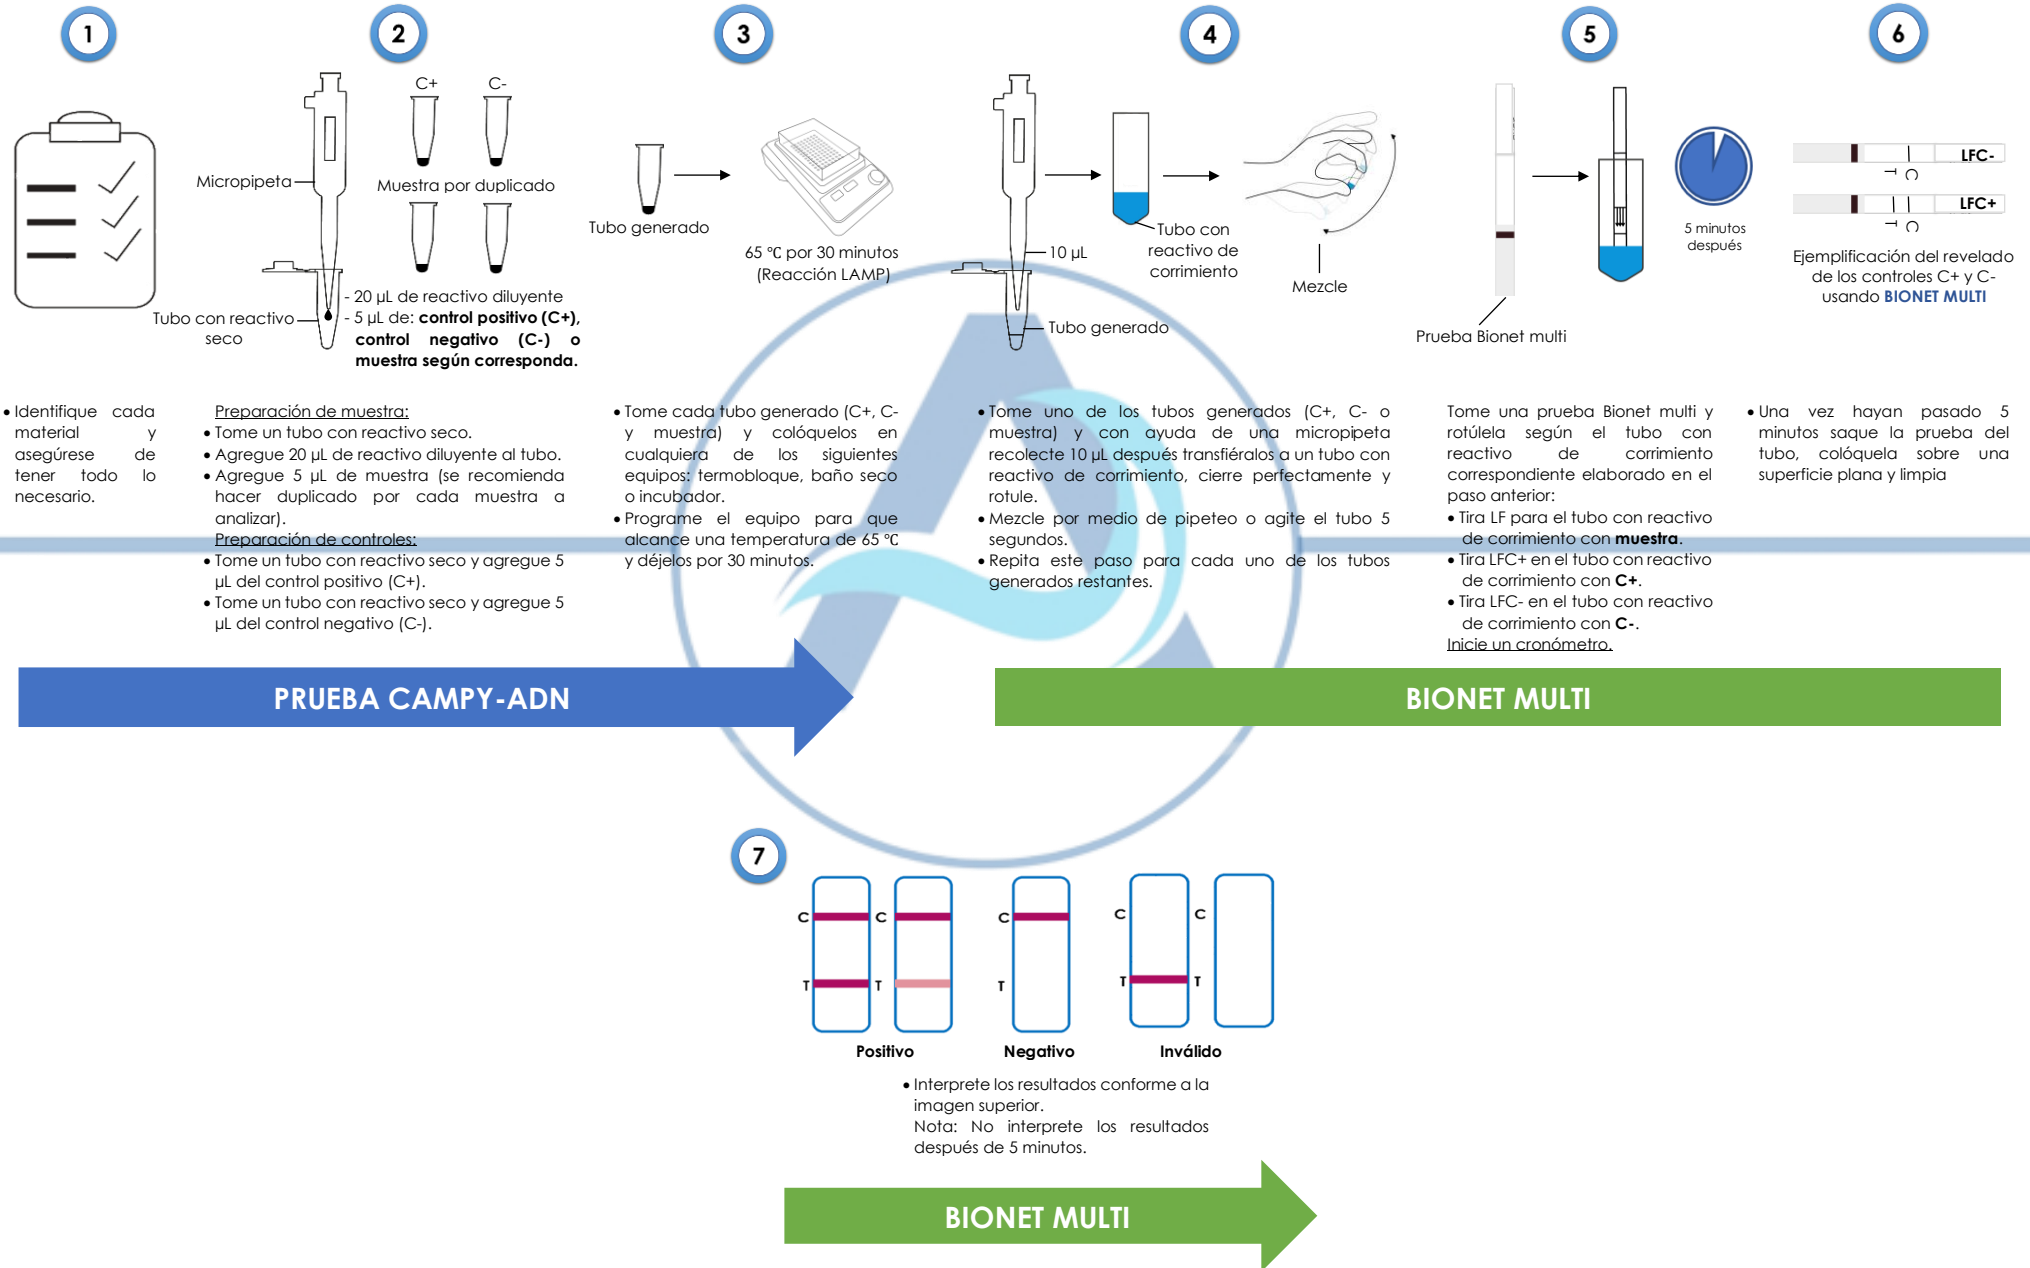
1

2

3

4

5

6

Micropipeta

C+

C-

Muestra por duplicado

Tubo con reactivo seco

- 20 µL de reactivo diluyente
- 5 µL de: **control positivo (C+), control negativo (C-) o muestra según corresponda.**

Tubo generado

65 ℃ por 30 minutos (Reacción LAMP)

10 µL

Tubo con reactivo de corrimiento

Mezcle

Tubo generado

Prueba Bionet multi

5 minutos después

LFC-

LFC+

Ejemplificación del revelado de los controles C+ y C- usando **BIONET MULTI**

• Identifique cada material y asegúrese de tener todo lo necesario.

Preparación de muestra:
• Tome un tubo con reactivo seco.
• Agregue 20 µL de reactivo diluyente al tubo.
• Agregue 5 µL de muestra (se recomienda hacer duplicado por cada muestra a analizar).
Preparación de controles:
• Tome un tubo con reactivo seco y agregue 5 µL del control positivo (C+).
• Tome un tubo con reactivo seco y agregue 5 µL del control negativo (C-).

• Tome cada tubo generado (C+, C- y muestra) y colóquelos en cualquiera de los siguientes equipos: termobloque, baño seco o incubador.
• Programe el equipo para que alcance una temperatura de 65 ℃ y déjelos por 30 minutos.

• Tome uno de los tubos generados (C+, C- o muestra) y con ayuda de una micropipeta recolecte 10 µL después transfiéralos a un tubo con reactivo de corrimiento, cierre perfectamente y rotule.
• Mezcle por medio de pipeteo o agite el tubo 5 segundos.
• Repita este paso para cada uno de los tubos generados restantes.

Tome una prueba Bionet multi y rotúlela según el tubo con reactivo de corrimiento correspondiente elaborado en el paso anterior:
• Tira LF para el tubo con reactivo de corrimiento con **muestra**.
• Tira LFC+ en el tubo con reactivo de corrimiento con **C+**.
• Tira LFC- en el tubo con reactivo de corrimiento con **C-**.
Inicie un cronómetro.

• Una vez hayan pasado 5 minutos saque la prueba del tubo, colóquela sobre una superficie plana y limpia

PRUEBA CAMPY-ADN

BIONET MULTI

7

C T C T C T C T C T

Positivo

Negativo

Inválido

• Interprete los resultados conforme a la imagen superior.
Nota: No interprete los resultados después de 5 minutos.

BIONET MULTI